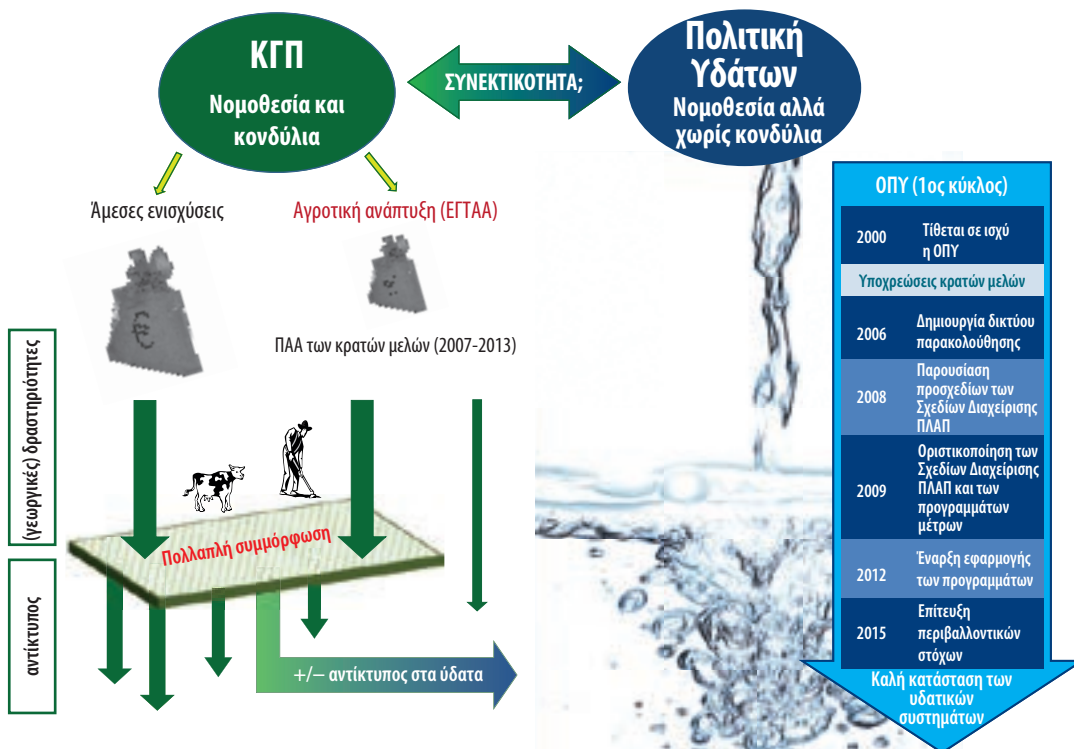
ΚΓΠ
Νομοθεσία και κονδύλια

ΣΥΝΕΚΤΙΚΟΤΗΤΑ;

Πολιτική Υδάτων
Νομοθεσία αλλά χωρίς κονδύλια

Άμεσες ενισχύσεις

Αγροτική ανάπτυξη (ΕΓΤΑΑ)

ΠΑΑ των κρατών μελών (2007-2013)

(γεωργικές) δραστηριότητες

Πολλαπλή συμμόρφωση

αντίκτυπος

+/– αντίκτυπος στα ύδατα

ΟΠΥ (1ος κύκλος)

| | |
|---|---|
| 2000 | Τίθεται σε ισχύ η ΟΠΥ |
| Υποχρεώσεις κρατών μελών | |
| 2006 | Δημιουργία δικτύου παρακολούθησης |
| 2008 | Παρουσίαση προσχεδίων των Σχεδίων Διαχείρισης ΠΛΑΠ |
| 2009 | Οριστικοποίηση των Σχεδίων Διαχείρισης ΠΛΑΠ και των προγραμμάτων μέτρων |
| 2012 | Έναρξη εφαρμογής των προγραμμάτων |
| 2015 | Επίτευξη περιβαλλοντικών στόχων |

Καλή κατάσταση των υδατικών συστημάτων